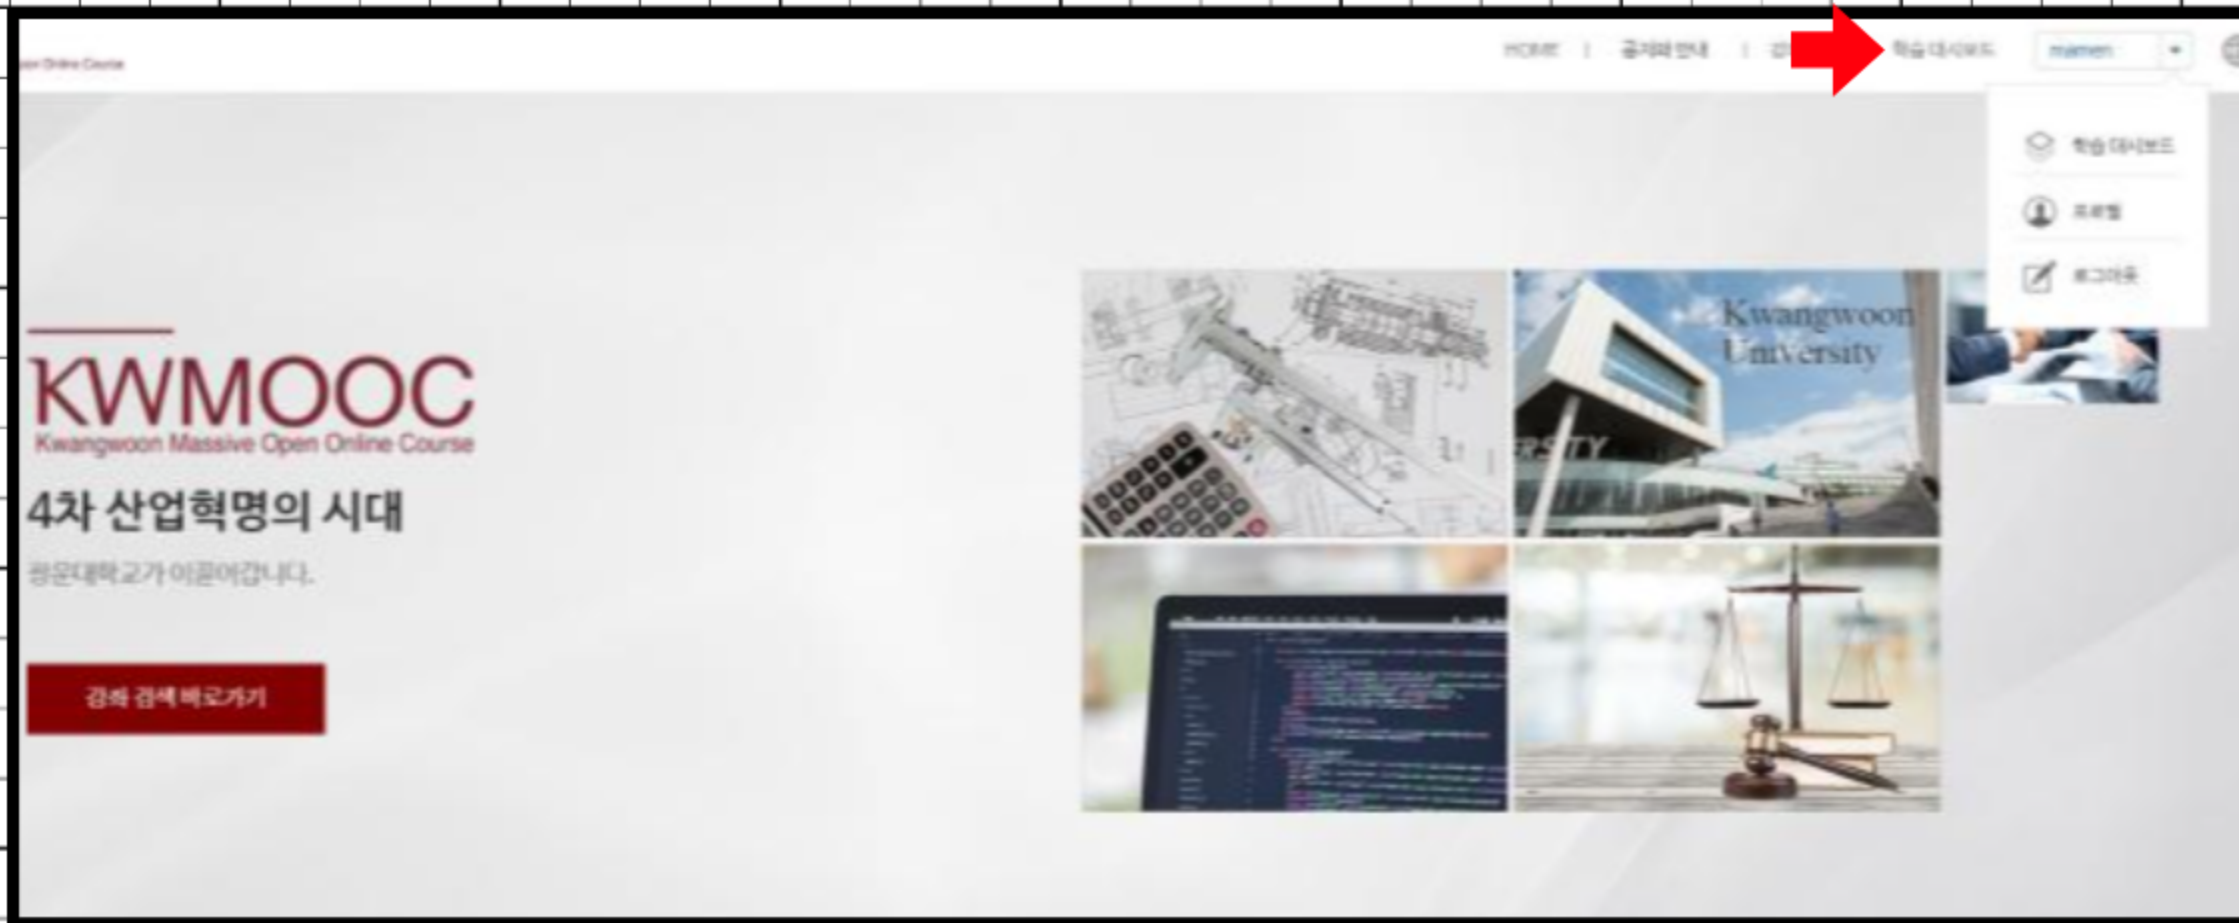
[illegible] Online Course

HOME | 공지사항 안내 | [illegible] 학습 대시보드 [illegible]

학습 대시보드

프로필

로그아웃

Kwangwoon University

KWMOOC

Kwangwoon Massive Open Online Course

4차 산업혁명의 시대

광운대학교가 이끌어갑니다.

강좌 검색 바로가기